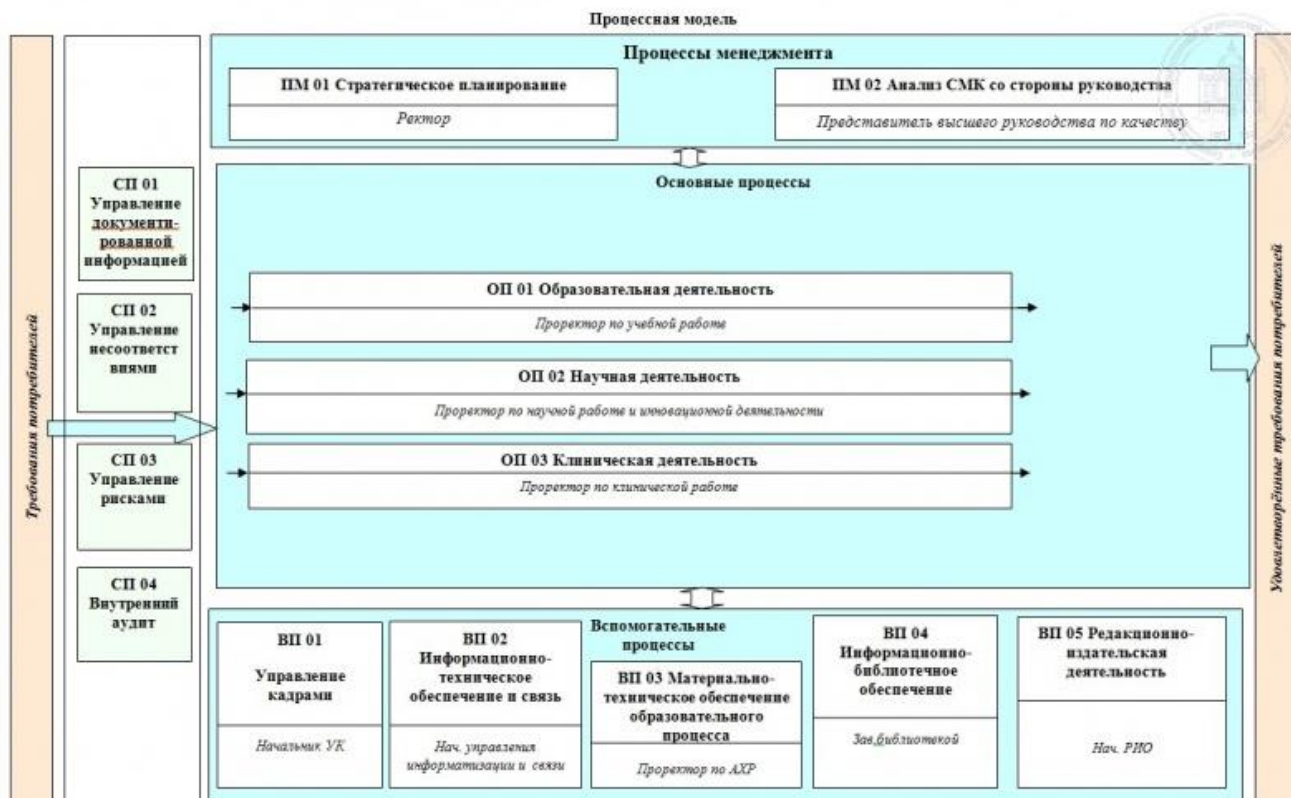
Процессная модель

Требования потребителей

Процессы менеджмента

ПМ 01 Стратегическое планирование

Ректор

ПМ 02 Анализ СМК со стороны руководства

Представитель высшего руководства по качеству

СП 01 Управление документированной информацией

СП 02 Управление несоответствиями

СП 03 Управление рисками

СП 04 Внутренний аудит

Основные процессы

ОП 01 Образовательная деятельность

Проректор по учебной работе

ОП 02 Научная деятельность

Проректор по научной работе и инновационной деятельности

ОП 03 Клиническая деятельность

Проректор по клинической работе

Вспомогательные процессы

ВП 01 Управление кадрами

Начальник УК

ВП 02 Информационно-техническое обеспечение и связь

Нач. управления информатизации и связи

ВП 03 Материально-техническое обеспечение образовательного процесса

Проректор по АХР

ВП 04 Информационно-библиотечное обеспечение

Зав.библиотекой

ВП 05 Редакционно-издательская деятельность

Нач. РИО

Удовлетворённые требования потребителей